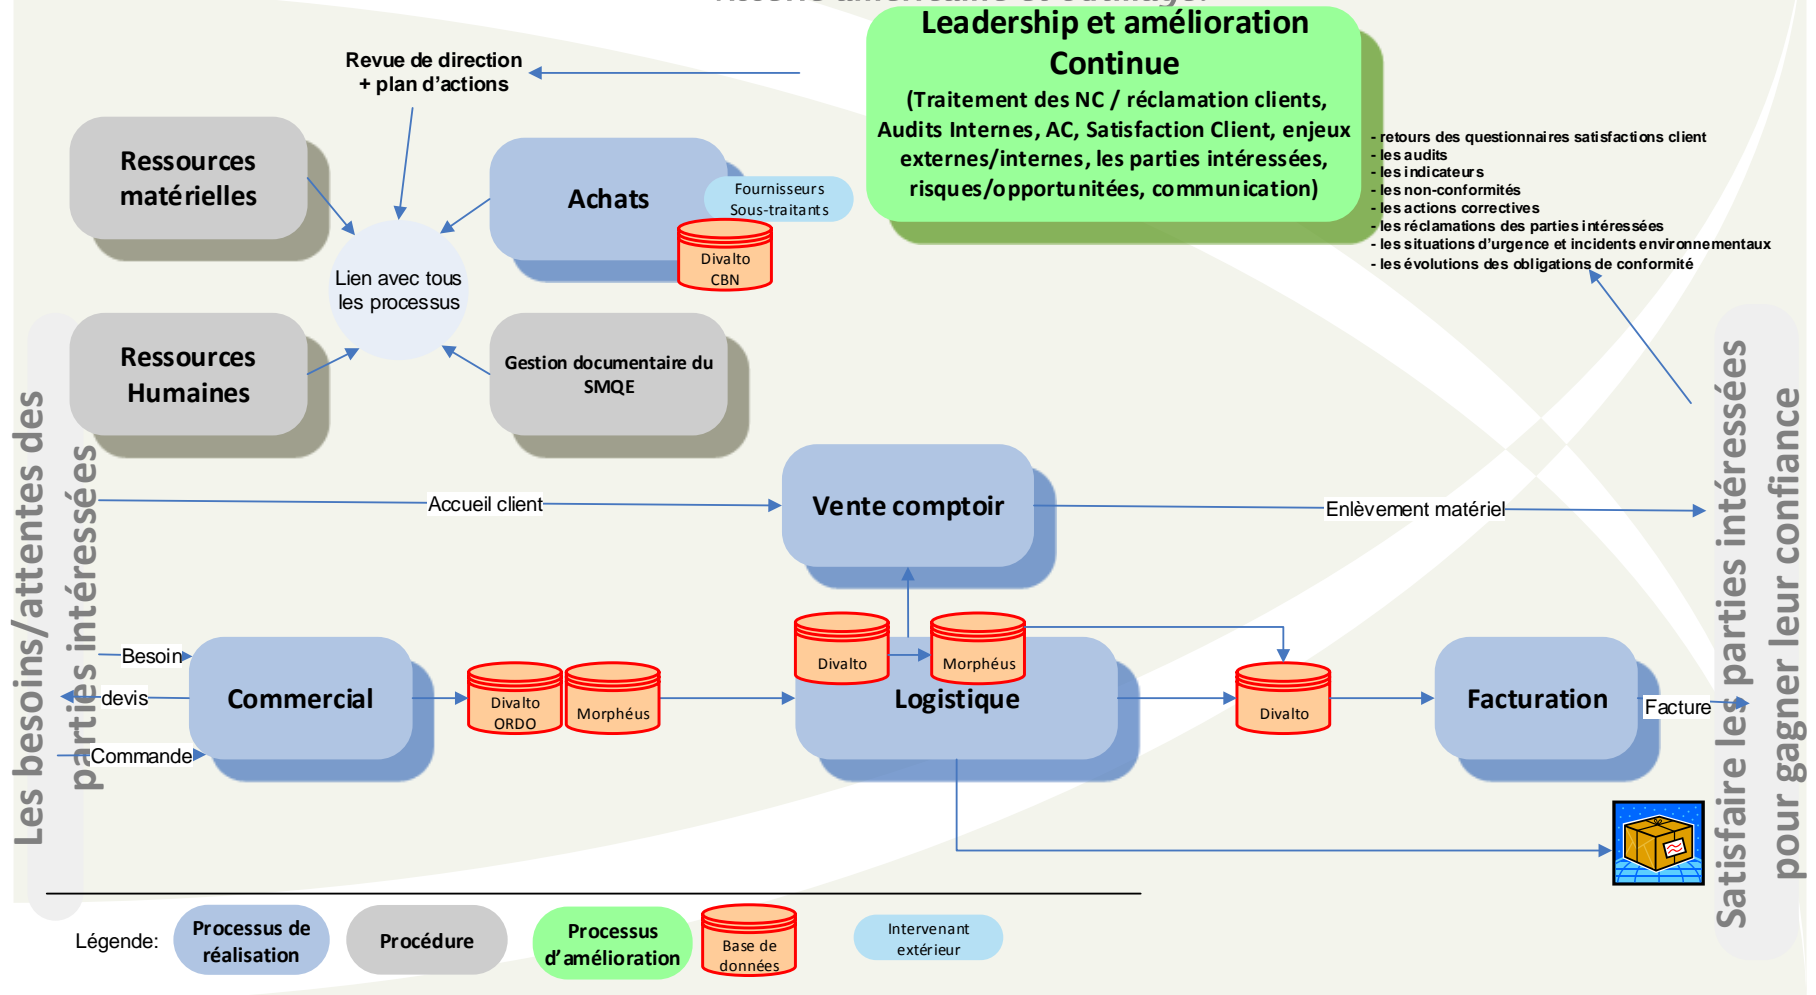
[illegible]

Leadership et amélioration Continue
(Traitement des NC / réclamation clients, Audits Internes, AC, Satisfaction Client, enjeux externes/internes, les parties intéressées, risques/opportunitées, communication)

Revue de direction + plan d'actions

Ressources matérielles

Achats

Fournisseurs Sous-traitants

Divalto CBN

Lien avec tous les processus

Ressources Humaines

Gestion documentaire du SMQE

- retours des questionnaires satisfactions client
- les audits
- les indicateurs
- les non-conformités
- les actions correctives
- les réclamations des parties intéressées
- les situations d'urgence et incidents environnementaux
- les évolutions des obligations de conformité

Les besoins/attentes des parties intéressées

Accueil client

Vente comptoir

Enlèvement matériel

Satisfaire les parties intéressées pour gagner leur confiance

Besoin

devis

Commande

Commercial

Divalto ORDO

Morphéus

Divalto

Morphéus

Logistique

Divalto

Facturation

Facture

Légende:

Processus de réalisation

Procédure

Processus d'amélioration

Base de données

Intervenant extérieur